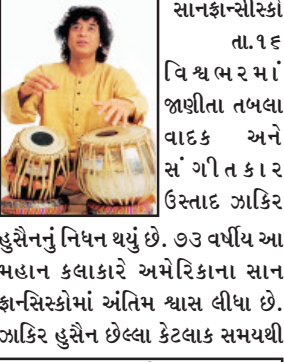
સાનફ્રાન્સીસ્કો તા.૧૬ વિશ્વભરમાં જાણીતા તબલા વાદક અને સંગીતકાર ઉસ્તાદ ઝાકિર હુસૈનનું નિધન થયું છે. ૭૩ વર્ષીય આ મહાન કલાકારે અમેરિકાના સાન ફ્રાન્સિસ્કોમાં અંતિમ શ્વાસ લીધા છે. ઝાકિર હુસૈન છેલ્લા કેટલાક સમયથી